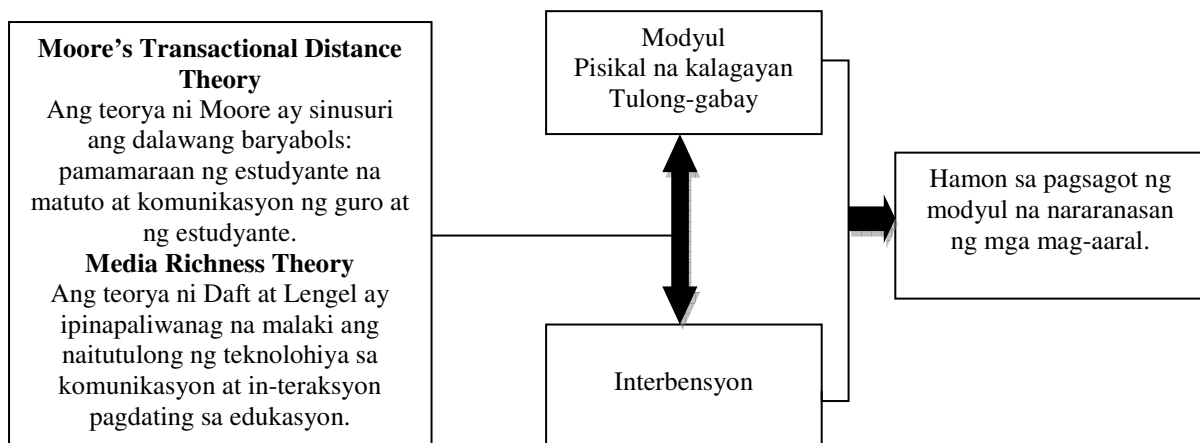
**Moore's Transactional Distance Theory**
Ang teorya ni Moore ay sinusuri ang dalawang baryabols: pamamaraan ng estudyante na matuto at komunikasyon ng guro at ng estudyante.
**Media Richness Theory**
Ang teorya ni Daft at Lengel ay ipinapaliwanag na malaki ang naitutulong ng teknolohiya sa komunikasyon at in-teraksyon pagdating sa edukasyon.

Modyul
Pisikal na kalagayan
Tulong-gabay

Interbensyon

Hamon sa pagsagot ng modyul na nararanasan ng mga mag-aaral.